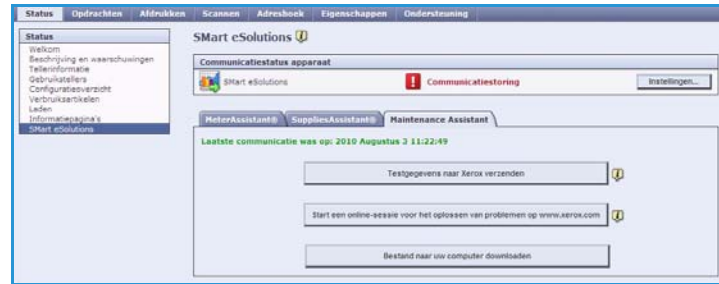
Status | Opdrachten | Afdrukken | Scannen | Adresboek | Eigenschappen | Ondersteuning

Status
Welkom
Beschrijving en waarschuwingen
Tellerinformatie
Gebruikstellers
Configuratieoverzicht
Verbruiksartikelen
Laden
Informatiepagina's
SMart eSolutions

SMart eSolutions

Communicatiestatus apparaat
SMart eSolutions
Communicatiestoring
Instellingen...

MeterAssistant® | SuppliesAssistant® | Maintenance Assistant

Laatste communicatie was op: 2010 Augustus 3 11:22:49

Testgegevens naar Xerox verzenden

Start een online-sessie voor het oplossen van problemen op www.xerox.com

Bestand naar uw computer downloaden